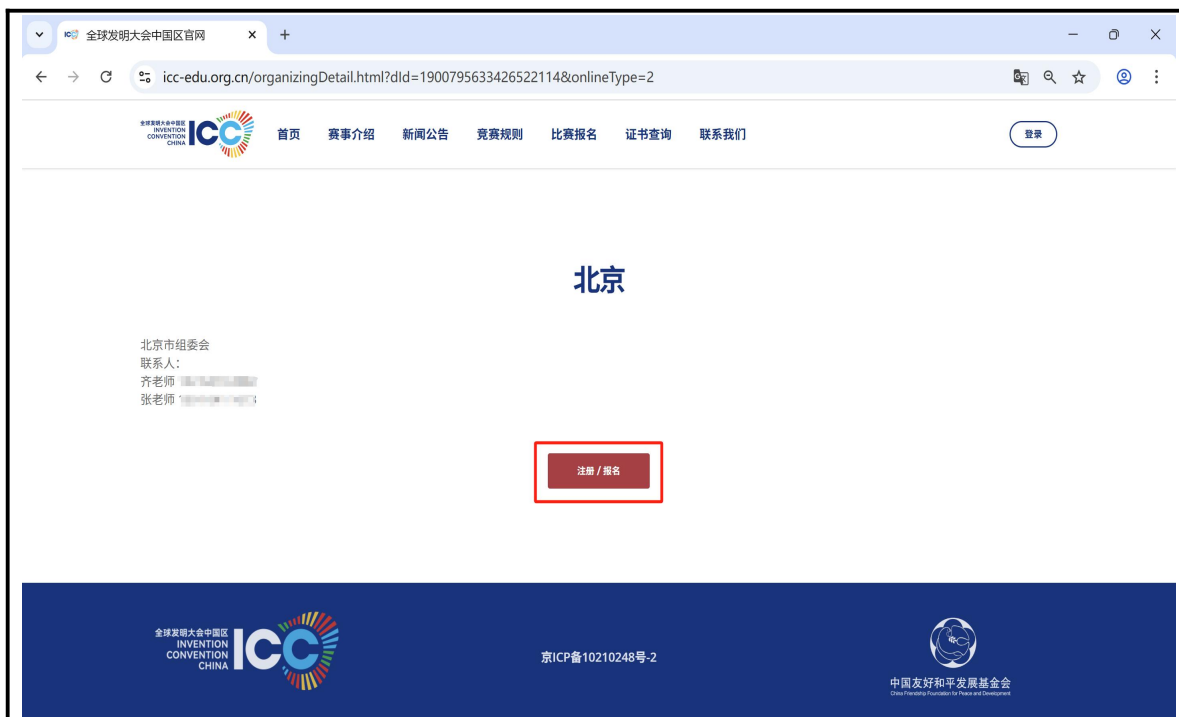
全球发明大会中国区官网

icc-edu.org.cn/organizingDetail.html?dId=1900795633426522114&onlineType=2

全球发明大会中国区 INVENTION CONVENTION CHINA ICC

首页 赛事介绍 新闻公告 竞赛规则 比赛报名 证书查询 联系我们

登录

北京

北京市组委会
联系人:
齐老师 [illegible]
张老师 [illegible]

注册 / 报名

全球发明大会中国区 INVENTION CONVENTION CHINA ICC

京ICP备10210248号-2

中国友好和平发展基金会
China Friendship Foundation for Peace and Development